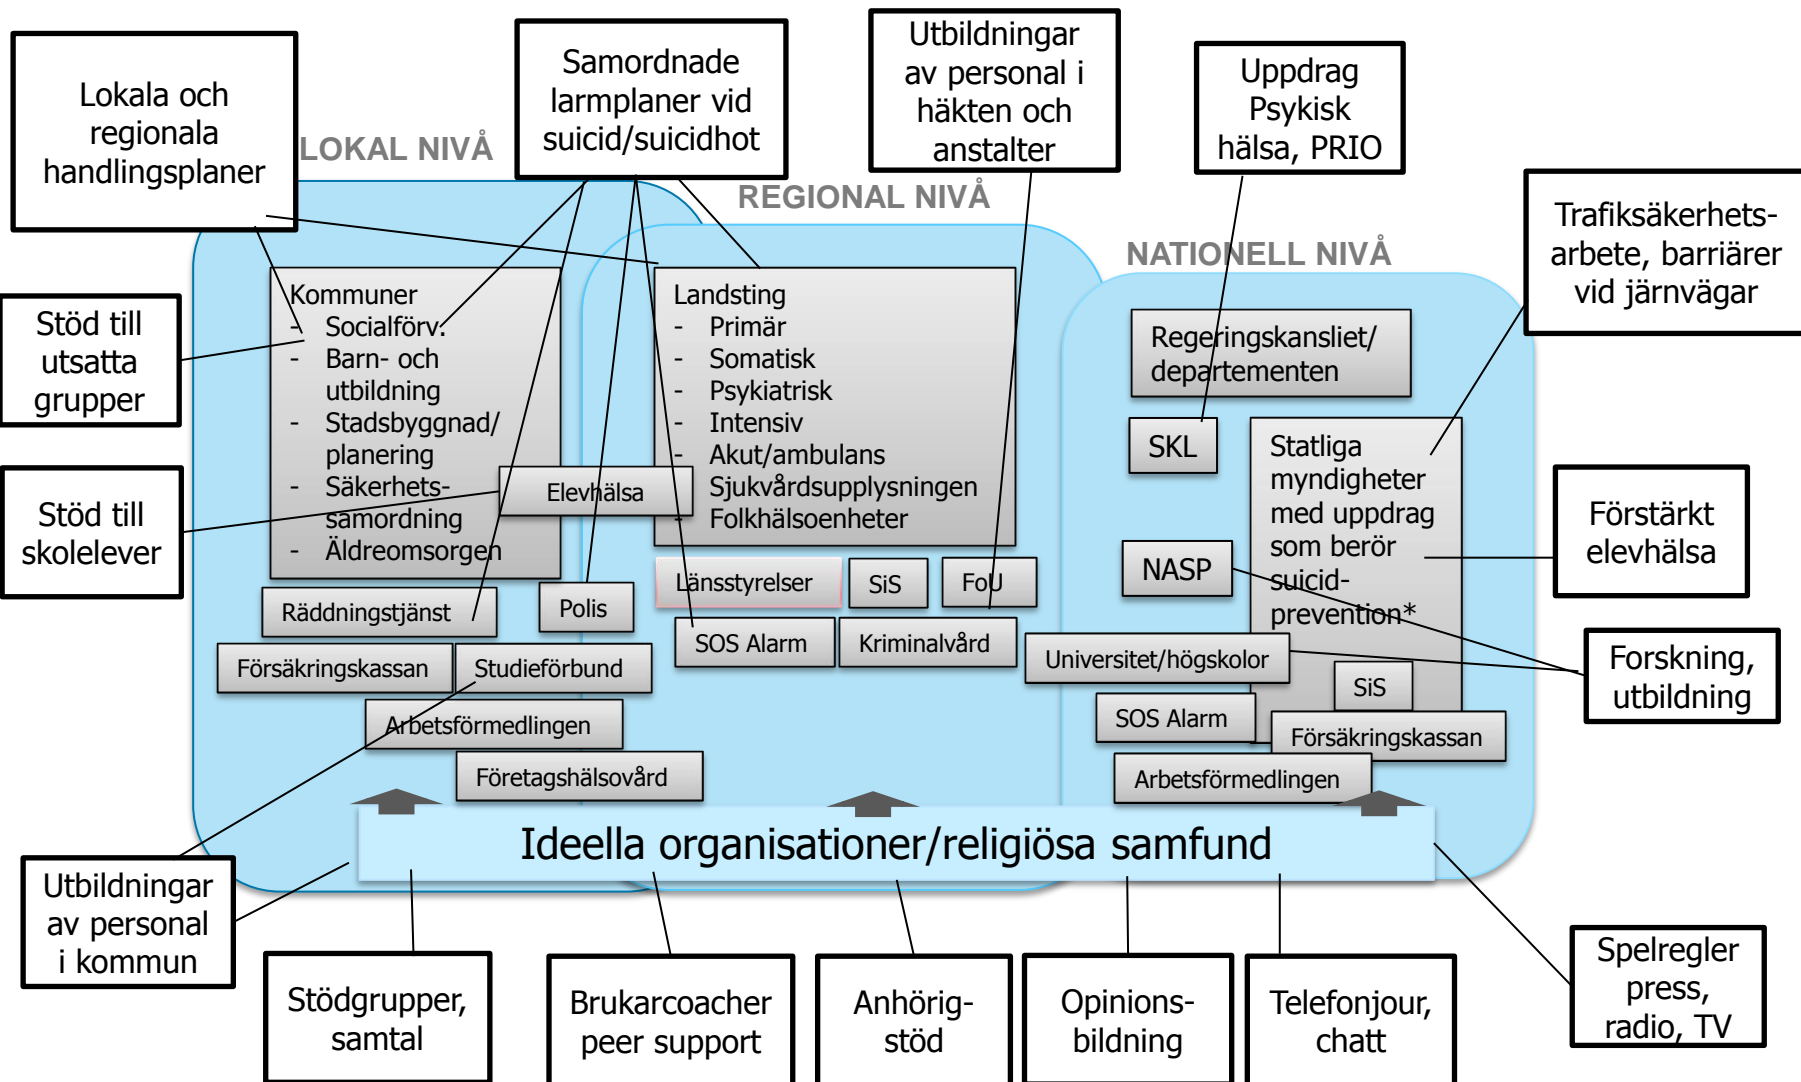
Lokala och regionala handlingsplaner

Samordnade larmplaner vid suicid/suicidhot

Utbildningar av personal i häkten och anstalter

Uppdrag Psykisk hälsa, PRIO

LOKAL NIVÅ

REGIONAL NIVÅ

NATIONELL NIVÅ

Trafiksäkerhetsarbete, barriärer vid järnvägar

Stöd till utsatta grupper

Kommuner
- Socialförv.
- Barn- och utbildning
- Stadsbyggnad/ planering
- Säkerhetssamordning
- Äldreomsorgen

Landsting
- Primär
- Somatisk
- Psykiatrisk
- Intensiv
- Akut/ambulans
- Sjukvårdsupplysningen
- Folkhälsoenheter

Regeringskansliet/ departementen

SKL

Statliga myndigheter med uppdrag som berör suicidprevention*

Stöd till skolelever

Elevhälsa

Förstärkt elevhälsa

NASP

Länsstyrelser

SiS

FoU

Räddningstjänst

Polis

SOS Alarm

Kriminalvård

Universitet/högskolor

Forskning, utbildning

SiS

Försäkringskassan

Studieförbund

SOS Alarm

Försäkringskassan

Arbetsförmedlingen

Arbetsförmedlingen

Företagshälsovård

Ideella organisationer/religiösa samfund

Utbildningar av personal i kommun

Stödgrupper, samtal

Brukarcoacher peer support

Anhörigstöd

Opinionsbildning

Telefonjour, chatt

Spelregler press, radio, TV